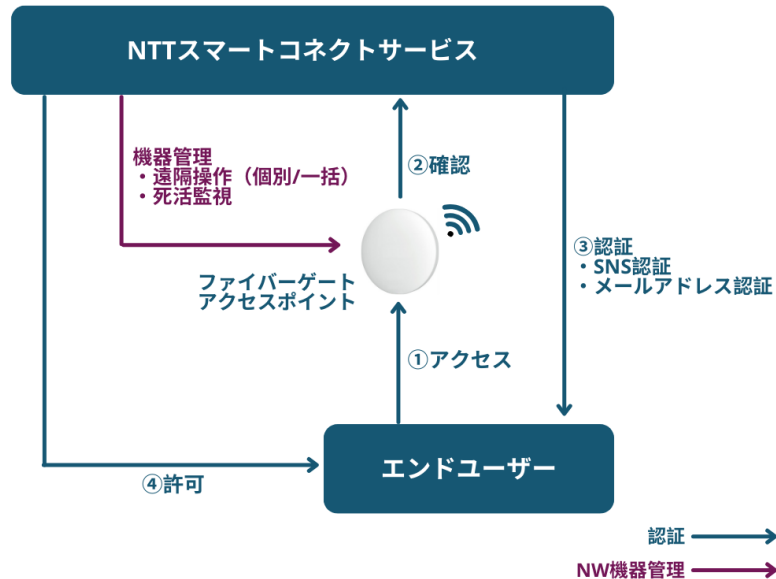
NTTスマートコネクトサービス

機器管理
・遠隔操作（個別/一括）
・死活監視

②確認

③認証
・SNS認証
・メールアドレス認証

ファイバーゲート
アクセスポイント

①アクセス

④許可

エンドユーザー

認証

NW機器管理